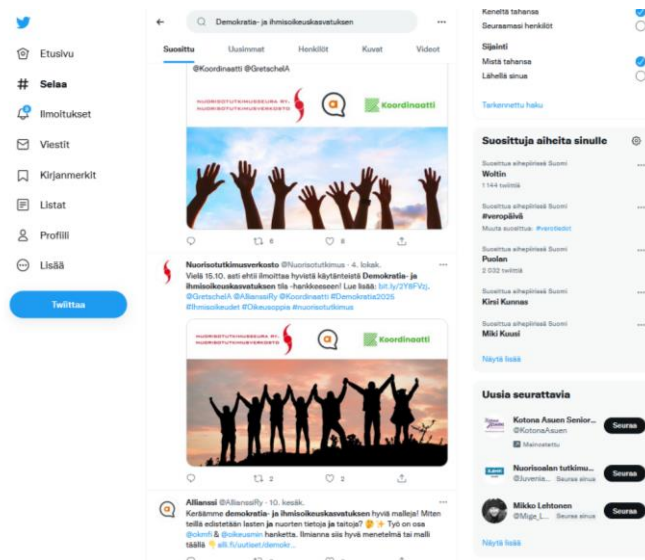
Etusivu
# Selaa
Ilmoitukset
Viestit
Kirjanmerkit
Listat
Profiili
Lisää
Twiittaa

Demokratia- ja ihmisoikeuskasvatuksen

Suosittu Uusimmat Henkilöt Kuvat Videot

@Koordinaatti @GretschelA

NUORISOTUTKIMUSSEURA RY. NUORISOTUTKIMUSVERKOSTO
Koordinaatti

6 6

Nuorisotutkimusverkosto @Nuorisotutkimus · 4. lokak.
Vielä 15.10. asti ehtii ilmoittaa hyviä käytänteistä Demokratia- ja ihmisoikeuskasvatuksen tila -hankkeeseen! Lue lisää: bit.ly/2Y8FVzj. @GretschelA @AllianssiRy @Koordinaatti #Demokratia2025 #Ihmisoikeudet #Oikeusoppia #nuorisotutkimus

NUORISOTUTKIMUSSEURA RY. NUORISOTUTKIMUSVERKOSTO
Koordinaatti

2 2

Allianssi @AllianssiRy · 10. kesäk.
Keräämme demokratia- ja ihmisoikeuskasvatuksen hyviä malleja! Mitten teillä edistetään lasten ja nuorten tietoja ja taitoja? Työ on osa @okmfi & @oikeusmin hanketta. Ilmianna siis hyvä menetelmä tai malli täällä ell.fi/uutiset/demokr...

Keneltä tahansa
Seuraamasi henkilöt
Sijainti
Mistä tahansa
Lähellä sinua
Tarkennettu haku

Suosittuja aiheita sinulle
Suosittua aihepiirissä Suomi
Woltin
1 144 twiittiä
Suosittua aihepiirissä Suomi
#veropäivä
Muuta suosittua: #verotiedot
Suosittua aihepiirissä Suomi
Puolan
2 032 twiittiä
Suosittua aihepiirissä Suomi
Kirsi Kunnas
Suosittua aihepiirissä Suomi
Miki Kuusi
Näytä lisää

Uusia seurattavia
Kotona Asuen Senior...
@KotonaAsuen
Mainostettu
Seuraa
Nuorisoalan tutkimu...
@Juvenia... Seuraa sinua
Seuraa
Mikko Lehtonen
@Mige_L... Seuraa sinua
Seuraa
Näytä lisää